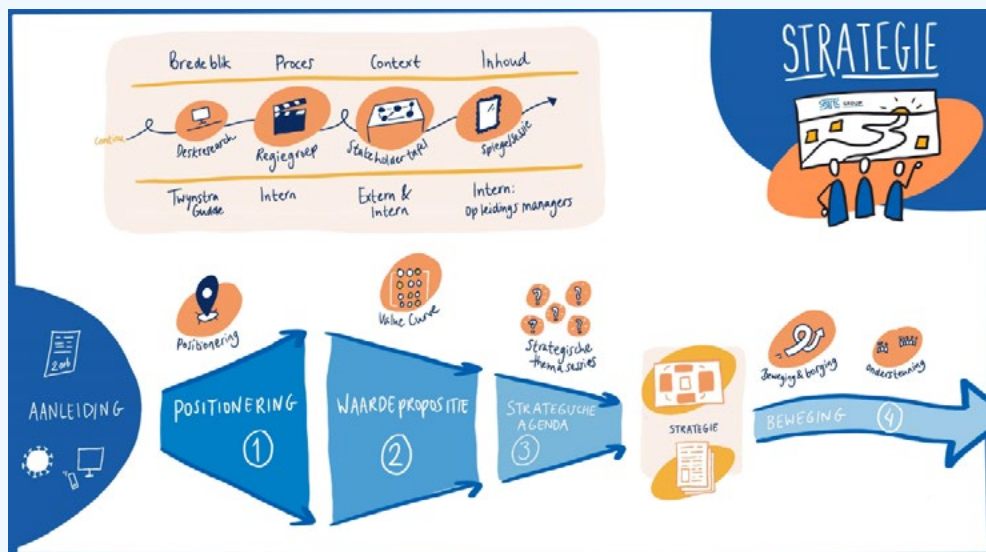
Brede blik
Proces
Context
Inhoud

Continu
Deskresearch
Regiegroep
Stakeholdertafel
Spiegelsessie

Twynstra Gudde
Intern
Extern & Intern
Intern: opleidingsmanagers

STRATEGIE

2016

AANLEIDING

Positionering

POSITIONERING
①

Value Curve

WAARDEPROPOSITIE
②

Strategische themasessies

STRATEGISCHE AGENDA
③

STRATEGIE

Beweging & borging
Ondersteuning

BEWEGING
④